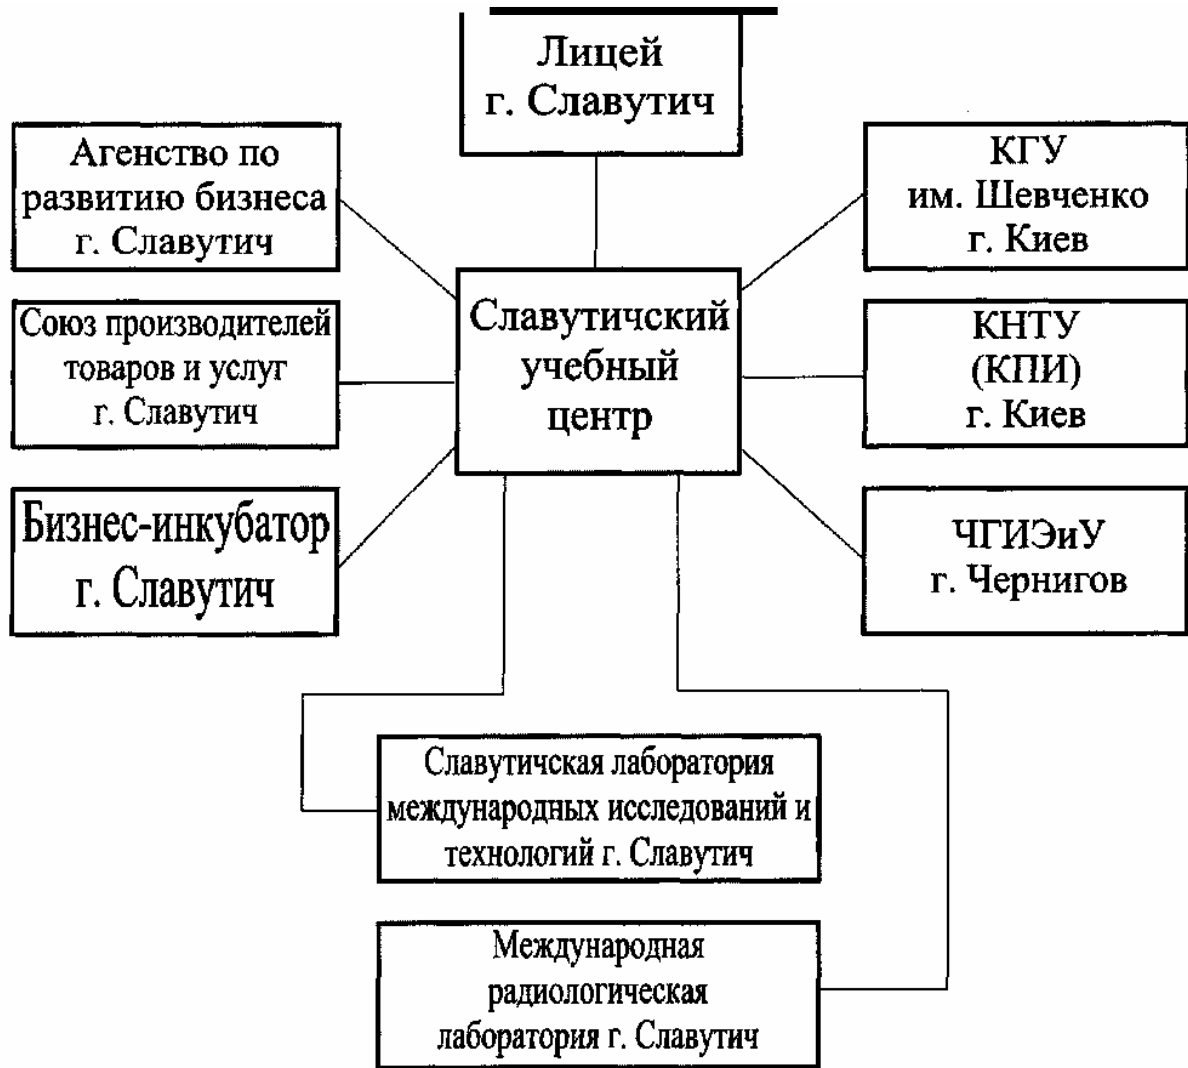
Лицей
г. Славутич

Агенство по развитию бизнеса г. Славутич

КГУ
им. Шевченко
г. Киев

Союз производителей товаров и услуг г. Славутич

Славутичский учебный центр

КНТУ
(КПИ)
г. Киев

Бизнес-инкубатор г. Славутич

ЧГИЭиУ
г. Чернигов

Славутичская лаборатория международных исследований и технологий г. Славутич

Международная радиологическая лаборатория г. Славутич